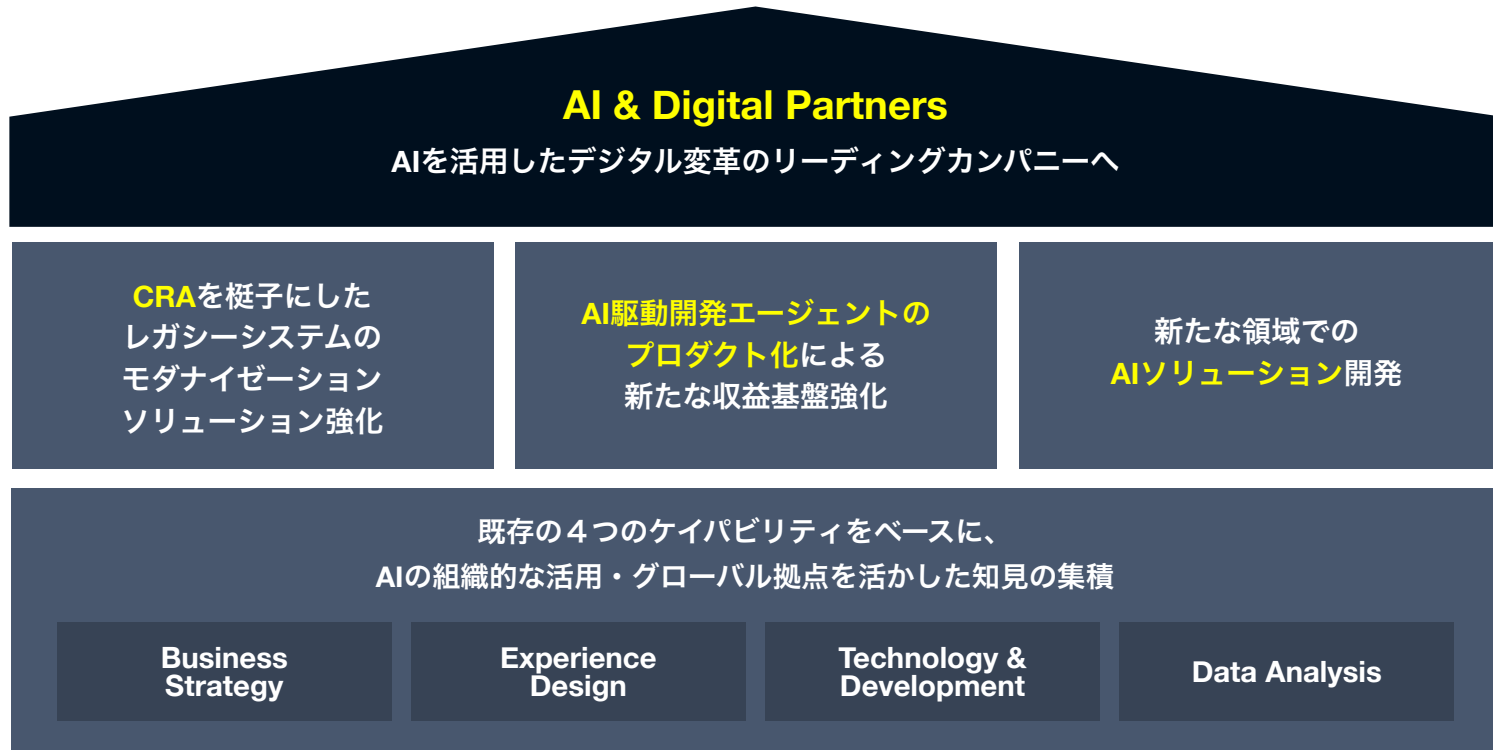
AI & Digital Partners

AIを活用したデジタル変革のリーディングカンパニーへ

CRAを梃子にした
レガシーシステムの
モダナイゼーション
ソリューション強化

AI駆動開発エージェントの
プロダクト化による
新たな収益基盤強化

新たな領域での
AIソリューション開発

既存の４つのケイパビリティをベースに、
AIの組織的な活用・グローバル拠点を活かした知見の集積

Business Strategy

Experience Design

Technology & Development

Data Analysis